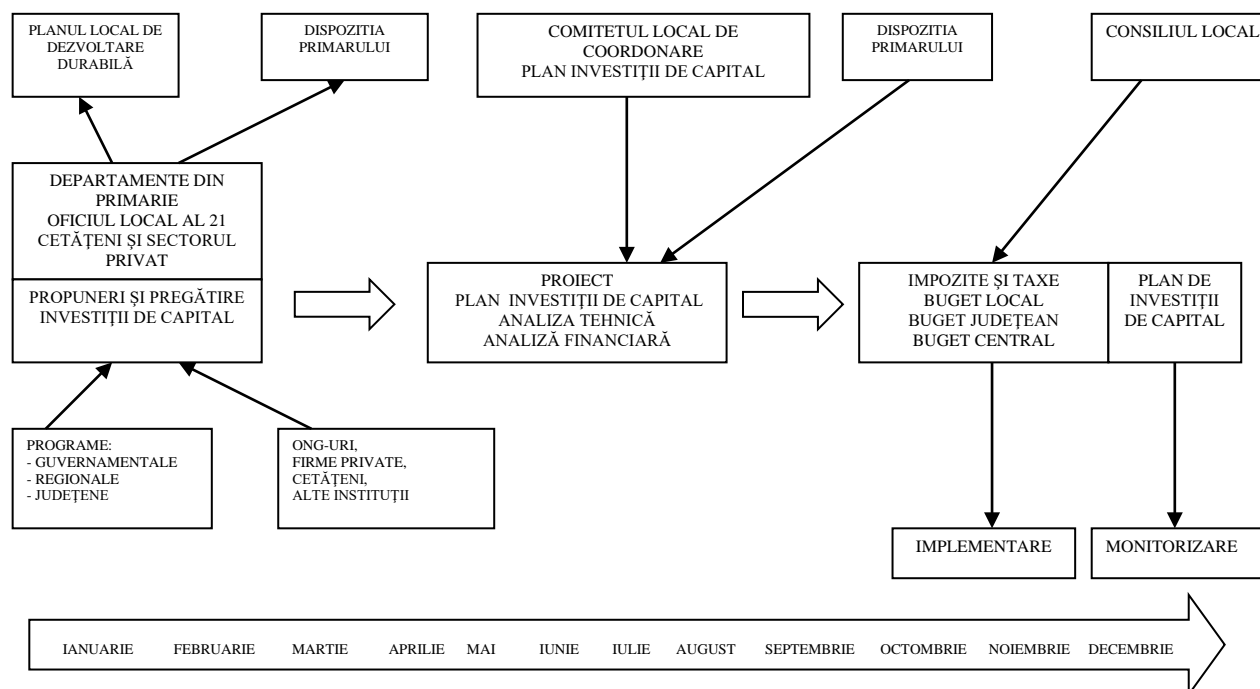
PLANUL LOCAL DE DEZVOLTARE DURABILĂ

DISPOZITIA PRIMARULUI

COMITETUL LOCAL DE COORDONARE
PLAN INVESTIȚII DE CAPITAL

DISPOZITIA PRIMARULUI

CONSILIUL LOCAL

DEPARTAMENTE DIN PRIMARIE
OFICIUL LOCAL AL 21
CETĂȚENI ȘI SECTORUL PRIVAT

PROPUNERI ȘI PREGĂTIRE INVESTIȚII DE CAPITAL

PROIECT
PLAN INVESTIȚII DE CAPITAL
ANALIZA TEHNICĂ
ANALIZĂ FINANCIARĂ

IMPOZITE ȘI TAXE
BUGET LOCAL
BUGET JUDEȚEAN
BUGET CENTRAL

PLAN DE INVESTIȚII DE CAPITAL

PROGRAME:
- GUVERNAMENTALE
- REGIONALE
- JUDEȚENE

ONG-URI,
FIRME PRIVATE,
CETĂȚENI,
ALTE INSTITUȚII

IMPLEMENTARE

MONITORIZARE

IANUARIE FEBRUARIE MARTIE APRILIE MAI IUNIE IULIE AUGUST SEPTEMBRIE OCTOMBRIE NOIEMBRIE DECEMBRIE